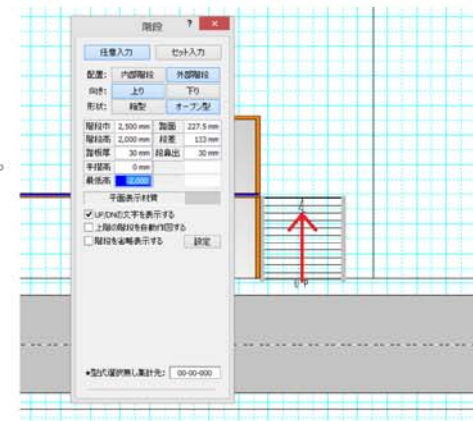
階段 ? ×

任意入力 セット入力

配置: 内部階段 外部階段
向き: 上り 下り
形状: 箱型 オープン型

| | | | |
|---|---|---|---|
| 階段巾 | 2,500 mm | 踏面 | 227.5 mm |
| 階段高 | 2,000 mm | 段差 | 133 mm |
| 踏板厚 | 30 mm | 段鼻出 | 30 mm |
| 手摺高 | 0 mm | | |
| 最低高 | 2,000 | | |

平面表示材質

UP/DNの文字を表示する
上階の階段を自動作図する
階段を省略表示する 設定

●型式選択無し集計先: 00-00-000

UP